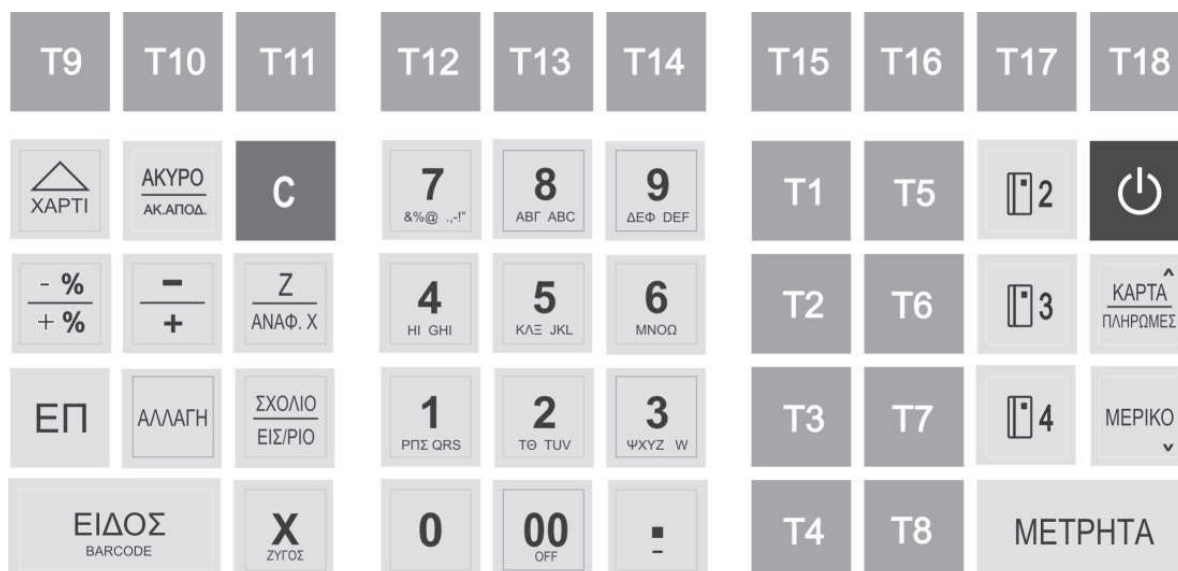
T9 T10 T11 T12 T13 T14 T15 T16 T17 T18

ΧΑΡΤΙ

ΑΚΥΡΟ
ΑΚ.ΑΠΟΔ.

C

7
&%@ .,-!"

8
ΑΒΓ ABC

9
ΔΕΦ DEF

T1 T5

2

- %
+ %

−
+

Z
ΑΝΑΦ. Χ

4
ΗΙ GHI

5
ΚΛΞ JKL

6
ΜΝΟΩ

T2 T6

3

ΚΑΡΤΑ
ΠΛΗΡΩΜΕΣ

ΕΠ

ΑΛΛΑΓΗ

ΣΧΟΛΙΟ
ΕΙΣ/ΡΙΟ

1
ΡΠΣ QRS

2
ΤΘ TUV

3
ΨΧΥΖ W

T3 T7

4

ΜΕΡΙΚΟ

ΕΙΔΟΣ
BARCODE

X
ΖΥΓΟΣ

0

00
OFF

.

T4 T8

ΜΕΤΡΗΤΑ